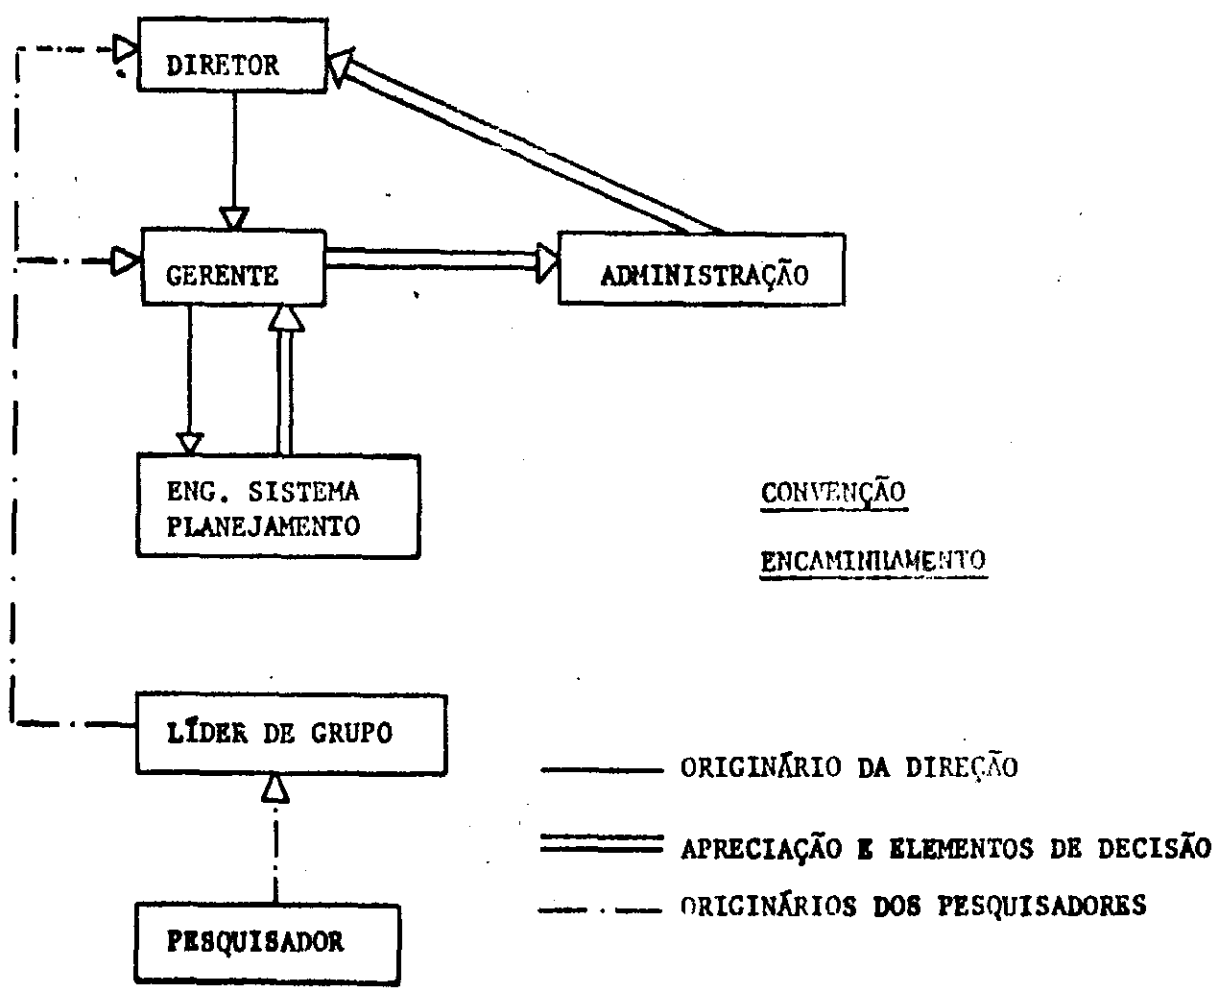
DIRETOR

GERENTE

ADMINISTRAÇÃO

ENG. SISTEMA PLANEJAMENTO

CONVENÇÃO

ENCAMINHAMENTO

LÍDER DE GRUPO

PESQUISADOR

ORIGINÁRIO DA DIREÇÃO

APRECIAÇÃO E ELEMENTOS DE DECISÃO

ORIGINÁRIOS DOS PESQUISADORES